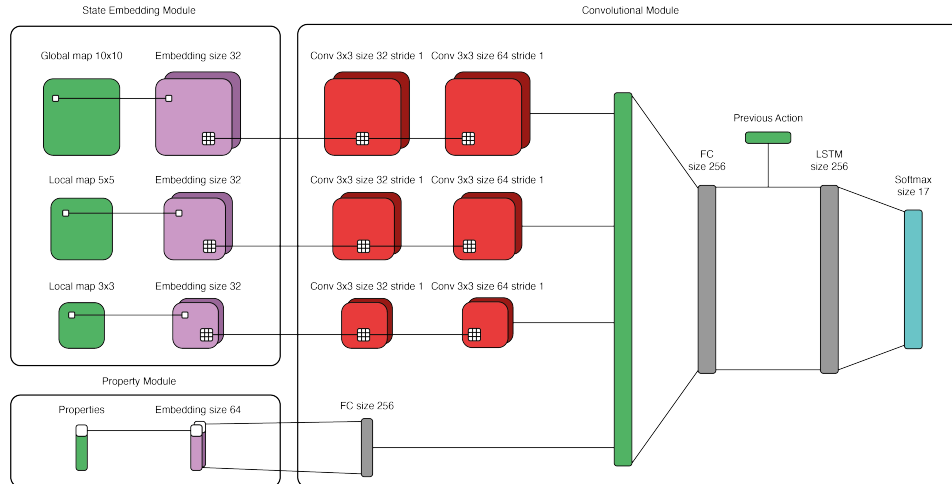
State Embedding Module

Global map 10x10

Embedding size 32

Local map 5x5

Embedding size 32

Local map 3x3

Embedding size 32

Property Module

Properties

Embedding size 64

Convolutional Module

Conv 3x3 size 32 stride 1

Conv 3x3 size 64 stride 1

Conv 3x3 size 32 stride 1

Conv 3x3 size 64 stride 1

Conv 3x3 size 32 stride 1

Conv 3x3 size 64 stride 1

FC size 256

FC size 256

Previous Action

LSTM size 256

Softmax size 17